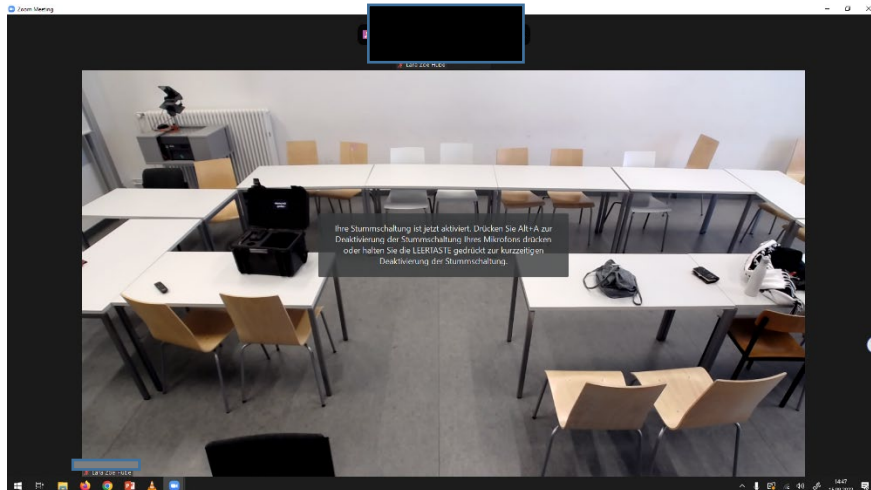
Zoom Meeting

Lara Zoe Hube

Ihre Stummschaltung ist jetzt aktiviert. Drücken Sie Alt+A zur Deaktivierung der Stummschaltung Ihres Mikrofons drücken oder halten Sie die LEERTASTE gedrückt zur kurzzeitigen Deaktivierung der Stummschaltung.

Lara Zoe Hube

14:47
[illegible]